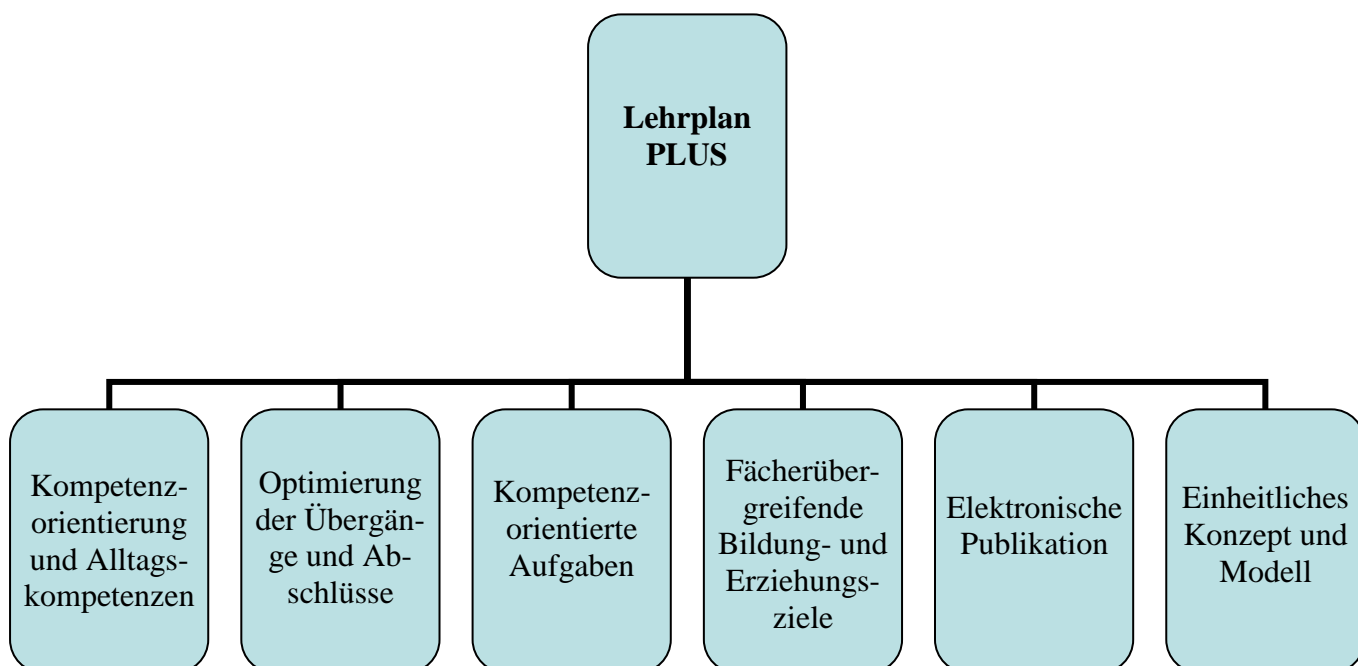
Lehrplan PLUS

Kompetenzorientierung und Alltagskompetenzen

Optimierung der Übergänge und Abschlüsse

Kompetenzorientierte Aufgaben

Fächerübergreifende Bildung- und Erziehungsziele

Elektronische Publikation

Einheitliches Konzept und Modell